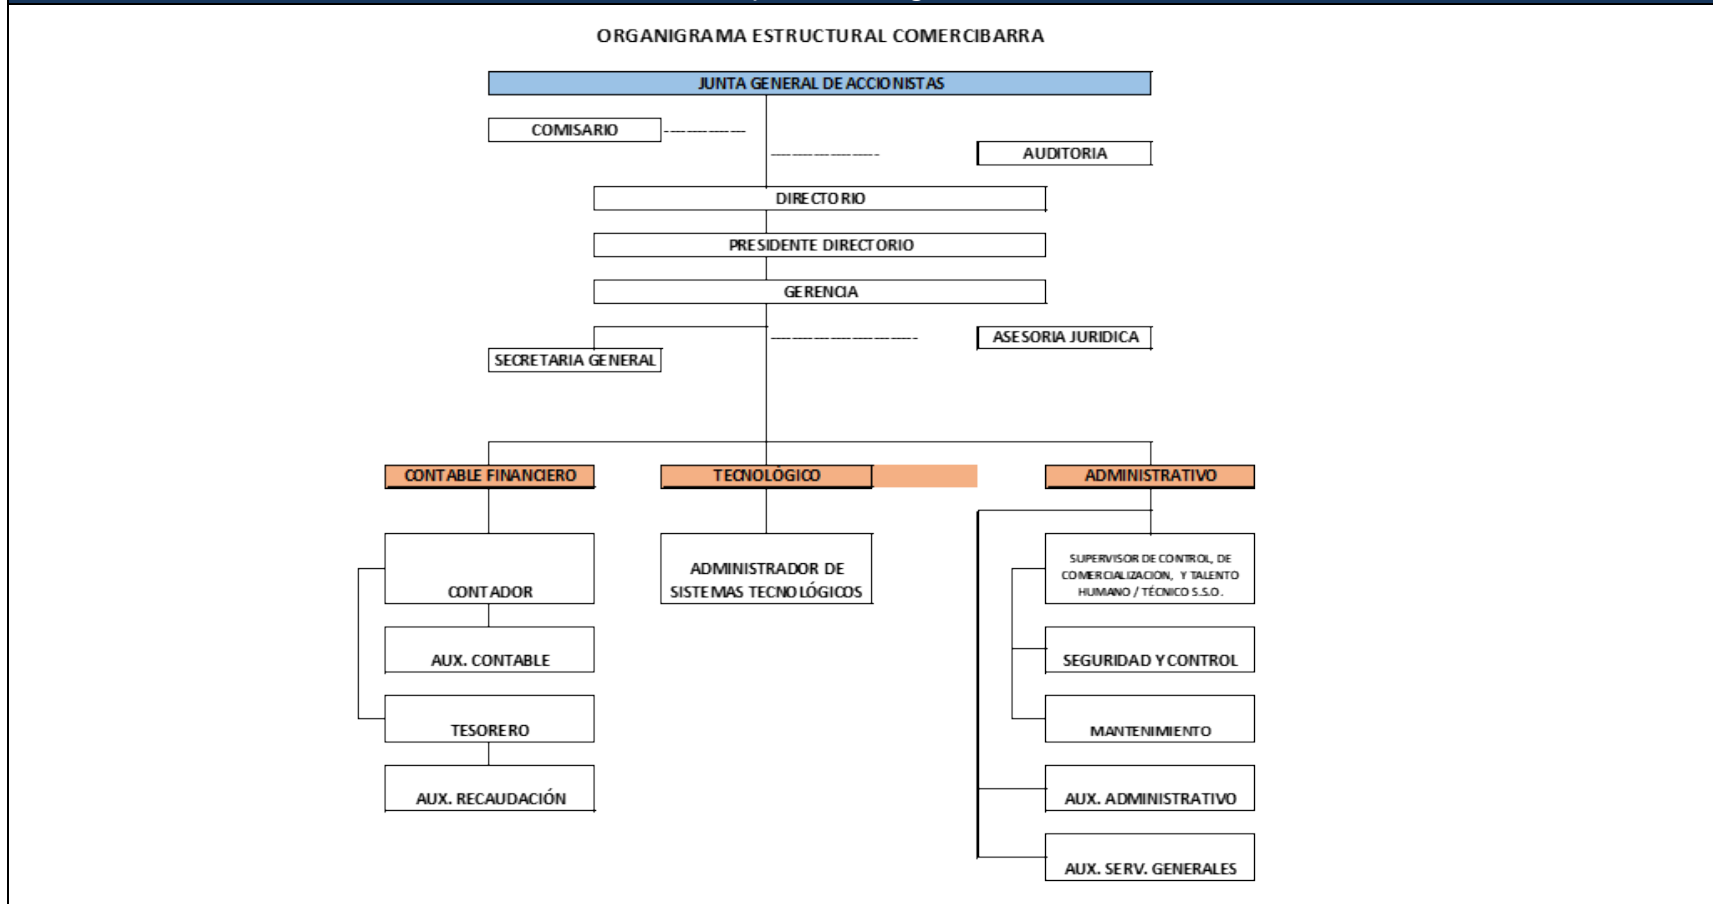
ORGANIGRAMA ESTRUCTURAL COMERCIBARRA

JUNTA GENERAL DE ACCIONISTAS

COMISARIO

AUDITORIA

DIRECTORIO

PRESIDENTE DIRECTORIO

GERENCIA

ASESORIA JURIDICA

SECRETARIA GENERAL

CONTABLE FINANCIERO

TECNOLÓGICO

ADMINISTRATIVO

CONTADOR

AUX. CONTABLE

TESORERO

AUX. RECAUDACIÓN

ADMINISTRADOR DE SISTEMAS TECNOLÓGICOS

SUPERVISOR DE CONTROL, DE COMERCIALIZACION, Y TALENTO HUMANO / TÉCNICO S.S.O.

SEGURIDAD Y CONTROL

MANTENIMIENTO

AUX. ADMINISTRATIVO

AUX. SERV. GENERALES